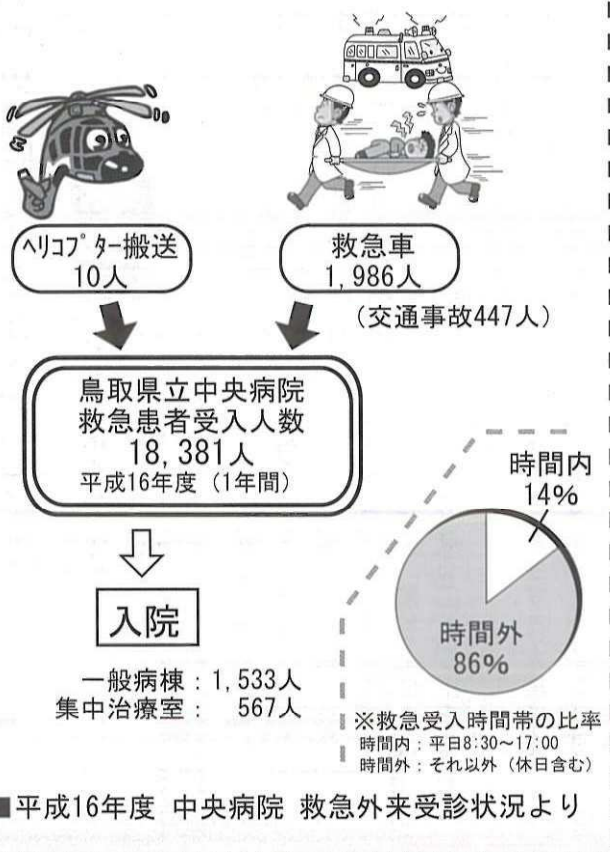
ﾍﾘｺﾌﾟﾀｰ搬送
10人

救急車
1,986人

（交通事故447人）

鳥取県立中央病院
救急患者受入人数
18,381人
平成16年度（1年間）

入院

一般病棟：1,533人
集中治療室：　567人

時間内
14%

時間外
86%

※救急受入時間帯の比率
時間内：平日8:30～17:00
時間外：それ以外（休日含む）

■平成16年度　中央病院　救急外来受診状況より